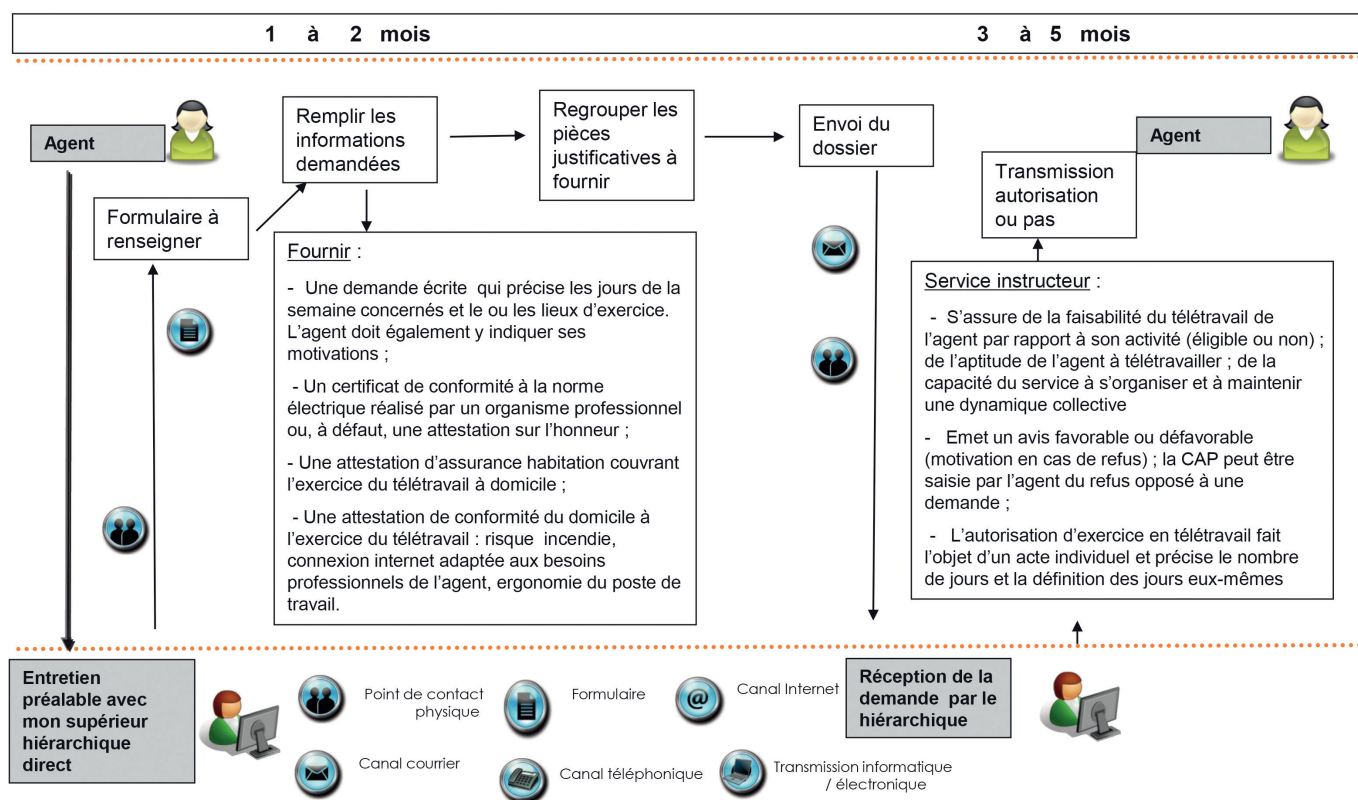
1 à 2 mois

3 à 5 mois

Agent

Remplir les informations demandées

Regrouper les pièces justificatives à fournir

Envoi du dossier

Agent

Transmission autorisation ou pas

Formulaire à renseigner

Fournir :

- Une demande écrite qui précise les jours de la semaine concernés et le ou les lieux d'exercice. L'agent doit également y indiquer ses motivations ;

- Un certificat de conformité à la norme électrique réalisé par un organisme professionnel ou, à défaut, une attestation sur l'honneur ;

- Une attestation d'assurance habitation couvrant l'exercice du télétravail à domicile ;

- Une attestation de conformité du domicile à l'exercice du télétravail : risque incendie, connexion internet adaptée aux besoins professionnels de l'agent, ergonomie du poste de travail.

Service instructeur :

- S'assure de la faisabilité du télétravail de l'agent par rapport à son activité (éligible ou non) ; de l'aptitude de l'agent à télétravailler ; de la capacité du service à s'organiser et à maintenir une dynamique collective

- Emet un avis favorable ou défavorable (motivation en cas de refus) ; la CAP peut être saisie par l'agent du refus opposé à une demande ;

- L'autorisation d'exercice en télétravail fait l'objet d'un acte individuel et précise le nombre de jours et la définition des jours eux-mêmes

Entretien préalable avec mon supérieur hiérarchique direct

Point de contact physique

Formulaire

Canal Internet

Réception de la demande par le hiérarchique

Canal courrier

Canal téléphonique

Transmission informatique / électronique